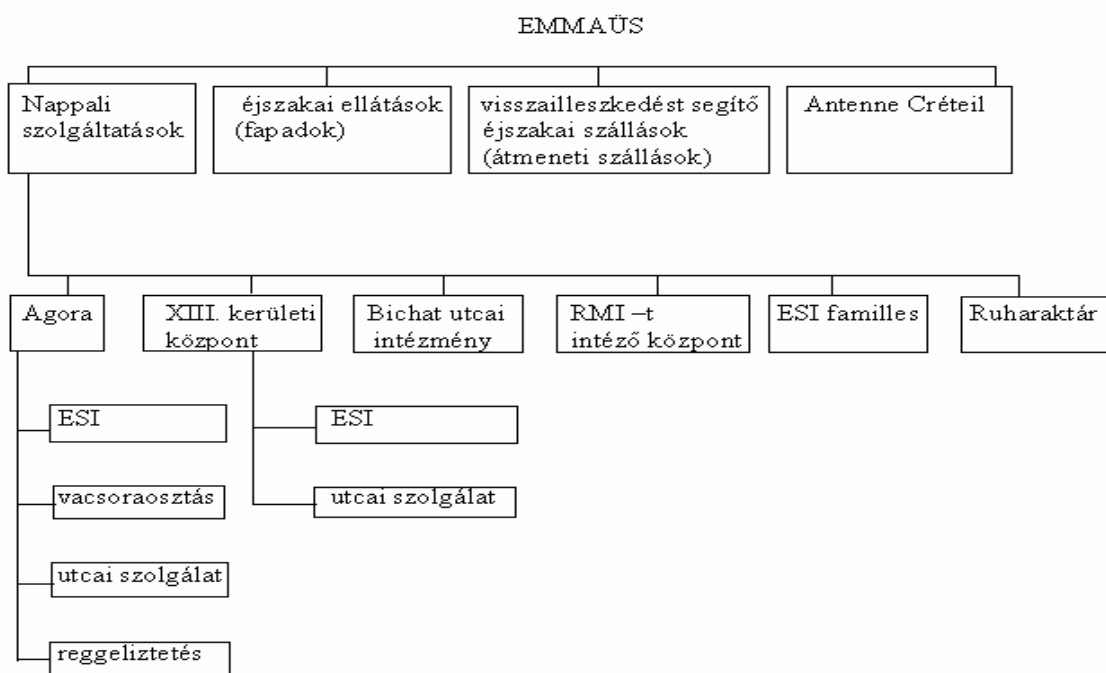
EMMAÜS

Nappali szolgáltatások

éjszakai ellátások (fapadok)

visszailleszkedést segítő éjszakai szállások (átmeneti szállások)

Antenne Créteil

Agora

XIII. kerületi központ

Bichat utcai intézmény

RMI –t intéző központ

ESI familles

Ruharaktár

ESI

vacsoraosztás

utcai szolgálat

reggeliztetés

ESI

utcai szolgálat